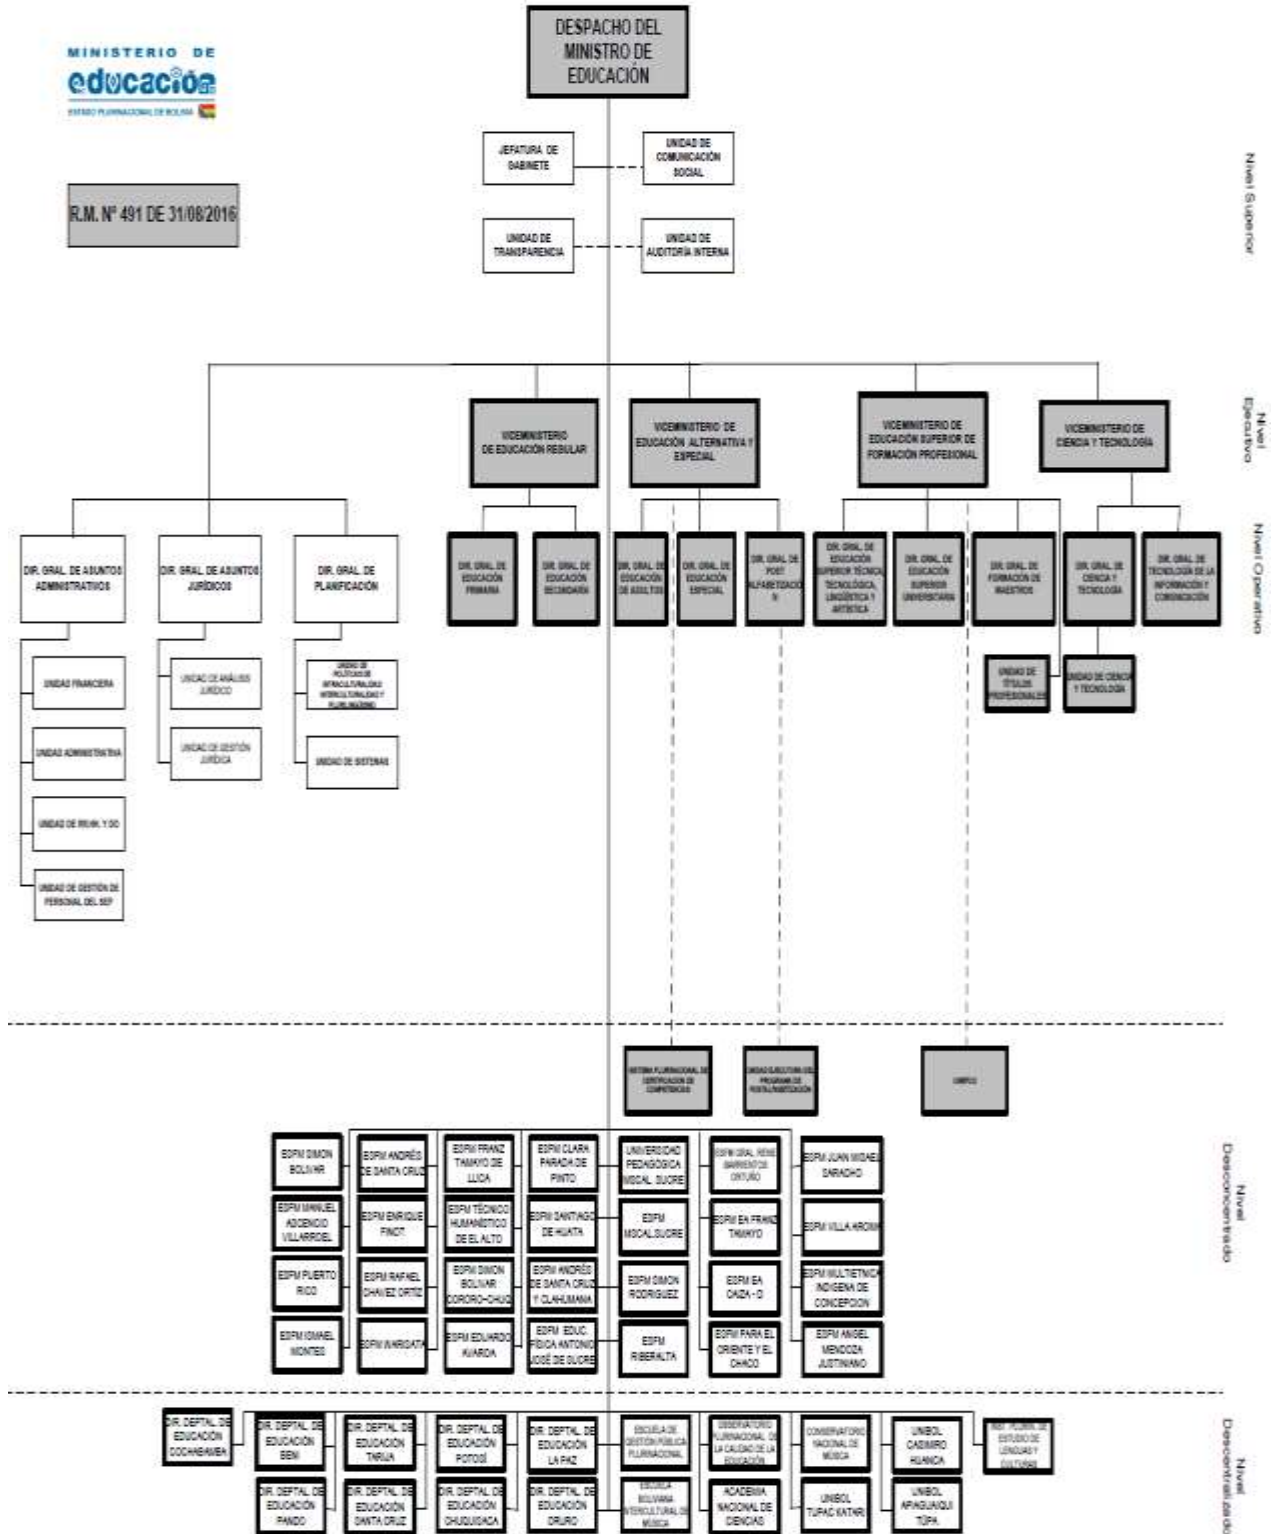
MINISTERIO DE
educación
ESTADO PLURINACIONAL DE BOLIVIA

R.M. Nº 491 DE 31/08/2016

DESPACHO DEL MINISTRO DE EDUCACIÓN

JEFATURA DE GABINETE
UNIDAD DE COMUNICACIÓN SOCIAL
UNIDAD DE TRANSPARENCIA
UNIDAD DE AUDITORÍA INTERNA

Nivel Superior

VICEMINISTERIO DE EDUCACIÓN REGULAR
VICEMINISTERIO DE EDUCACIÓN ALTERNATIVA Y ESPECIAL
VICEMINISTERIO DE EDUCACIÓN SUPERIOR DE FORMACIÓN PROFESIONAL
VICEMINISTERIO DE CIENCIA Y TECNOLOGÍA

Nivel Ejecutivo

DIR. GRAL. DE ASUNTOS ADMINISTRATIVOS
DIR. GRAL. DE ASUNTOS JURÍDICOS
DIR. GRAL. DE PLANIFICACIÓN
DIR. GRAL. DE EDUCACIÓN PRIMARIA
DIR. GRAL. DE EDUCACIÓN SECUNDARIA
DIR. GRAL. DE EDUCACIÓN DE ADULTOS
DIR. GRAL. DE EDUCACIÓN ESPECIAL
DIR. GRAL. DE POST ALFABETIZACIÓN
DIR. GRAL. DE EDUCACIÓN SUPERIOR TÉCNICA TECNOLÓGICA, LINGÜÍSTICA Y ARTÍSTICA
DIR. GRAL. DE EDUCACIÓN SUPERIOR UNIVERSITARIA
DIR. GRAL. DE FORMACIÓN DE MAESTROS
DIR. GRAL. DE CIENCIA Y TECNOLOGÍA
DIR. GRAL. DE TECNOLOGÍA DE LA INFORMACIÓN Y COMUNICACIÓN

Nivel Operativo

UNIDAD FINANCIERA
UNIDAD ADMINISTRATIVA
UNIDAD DE RR.HH. Y DO
UNIDAD DE GESTIÓN DE PERSONAL DEL SEP
UNIDAD DE ANÁLISIS JURÍDICO
UNIDAD DE GESTIÓN JURÍDICA
UNIDAD DE POLÍTICAS DE INTRACULTURALIDAD INTERCULTURALIDAD Y PLURILINGÜISMO
UNIDAD DE SISTEMAS
UNIDAD DE TÍTULOS PROFESIONALES
UNIDAD DE CIENCIA Y TECNOLOGÍA

SISTEMA PLURINACIONAL DE CERTIFICACIÓN DE COMPETENCIAS
UNIDAD EJECUTORA DEL PROGRAMA DE POSTALFABETIZACIÓN
UNEFCO

ESFM SIMON BOLIVAR
ESFM ANDRÉS DE SANTA CRUZ
ESFM FRANZ TAMAYO DE LLICA
ESFM CLARA PARADA DE PINTO
UNIVERSIDAD PEDAGÓGICA MCAL. SUCRE
ESFM GRAL. RENE BARRIENTOS ORTUÑO
ESFM JUAN MISAEL SARACHO
ESFM MANUEL ASCENCIO VILLARROEL
ESFM ENRIQUE FINOT
ESFM TÉCNICO HUMANÍSTICO DE EL ALTO
ESFM SANTIAGO DE HUATA
ESFM MCAL. SUCRE
ESFM EA FRANZ TAMAYO
ESFM VILLA AROMA
ESFM PUERTO RICO
ESFM RAFAEL CHAVEZ ORTIZ
ESFM SIMON BOLIVAR CORORO-CHUQ
ESFM ANDRÉS DE SANTA CRUZ Y CLAHUMANA
ESFM SIMON RODRIGUEZ
ESFM EA CAZA - O
ESFM MULTIETNICA INDIGENA DE CONCEPCION
ESFM ISMAEL MONTES
ESFM WARISATA
ESFM EDUARDO AVAROA
ESFM EDUC. FISICA ANTONIO JOSÉ DE SUCRE
ESFM RIBERALTA
ESFM PARA EL ORIENTE Y EL CHACO
ESFM ANGEL MENDOZA JUSTINIANO

Nivel Desconcentrado

DIR. DEPTAL. DE EDUCACIÓN COCHABAMBA
DIR. DEPTAL. DE EDUCACIÓN BENI
DIR. DEPTAL. DE EDUCACIÓN TARIJA
DIR. DEPTAL. DE EDUCACIÓN POTOSÍ
DIR. DEPTAL. DE EDUCACIÓN LA PAZ
ESCUELA DE GESTIÓN PÚBLICA PLURINACIONAL
OBSERVATORIO PLURINACIONAL DE LA CALIDAD DE LA EDUCACIÓN
CONSERVATORIO NACIONAL DE MÚSICA
UNIBOL CASIMIRO HUANCA
INST. PLURIN. DE ESTUDIO DE LENGUAS Y CULTURAS
DIR. DEPTAL. DE EDUCACIÓN PANDO
DIR. DEPTAL. DE EDUCACIÓN SANTA CRUZ
DIR. DEPTAL. DE EDUCACIÓN CHUQUISACA
DIR. DEPTAL. DE EDUCACIÓN ORURO
ESCUELA BOLIVIANA INTERCULTURAL DE MÚSICA
ACADEMIA NACIONAL DE CIENCIAS
UNIBOL TUPAC KATARI
UNIBOL APIAGUAIQUI TÜPA

Nivel Descentralizado